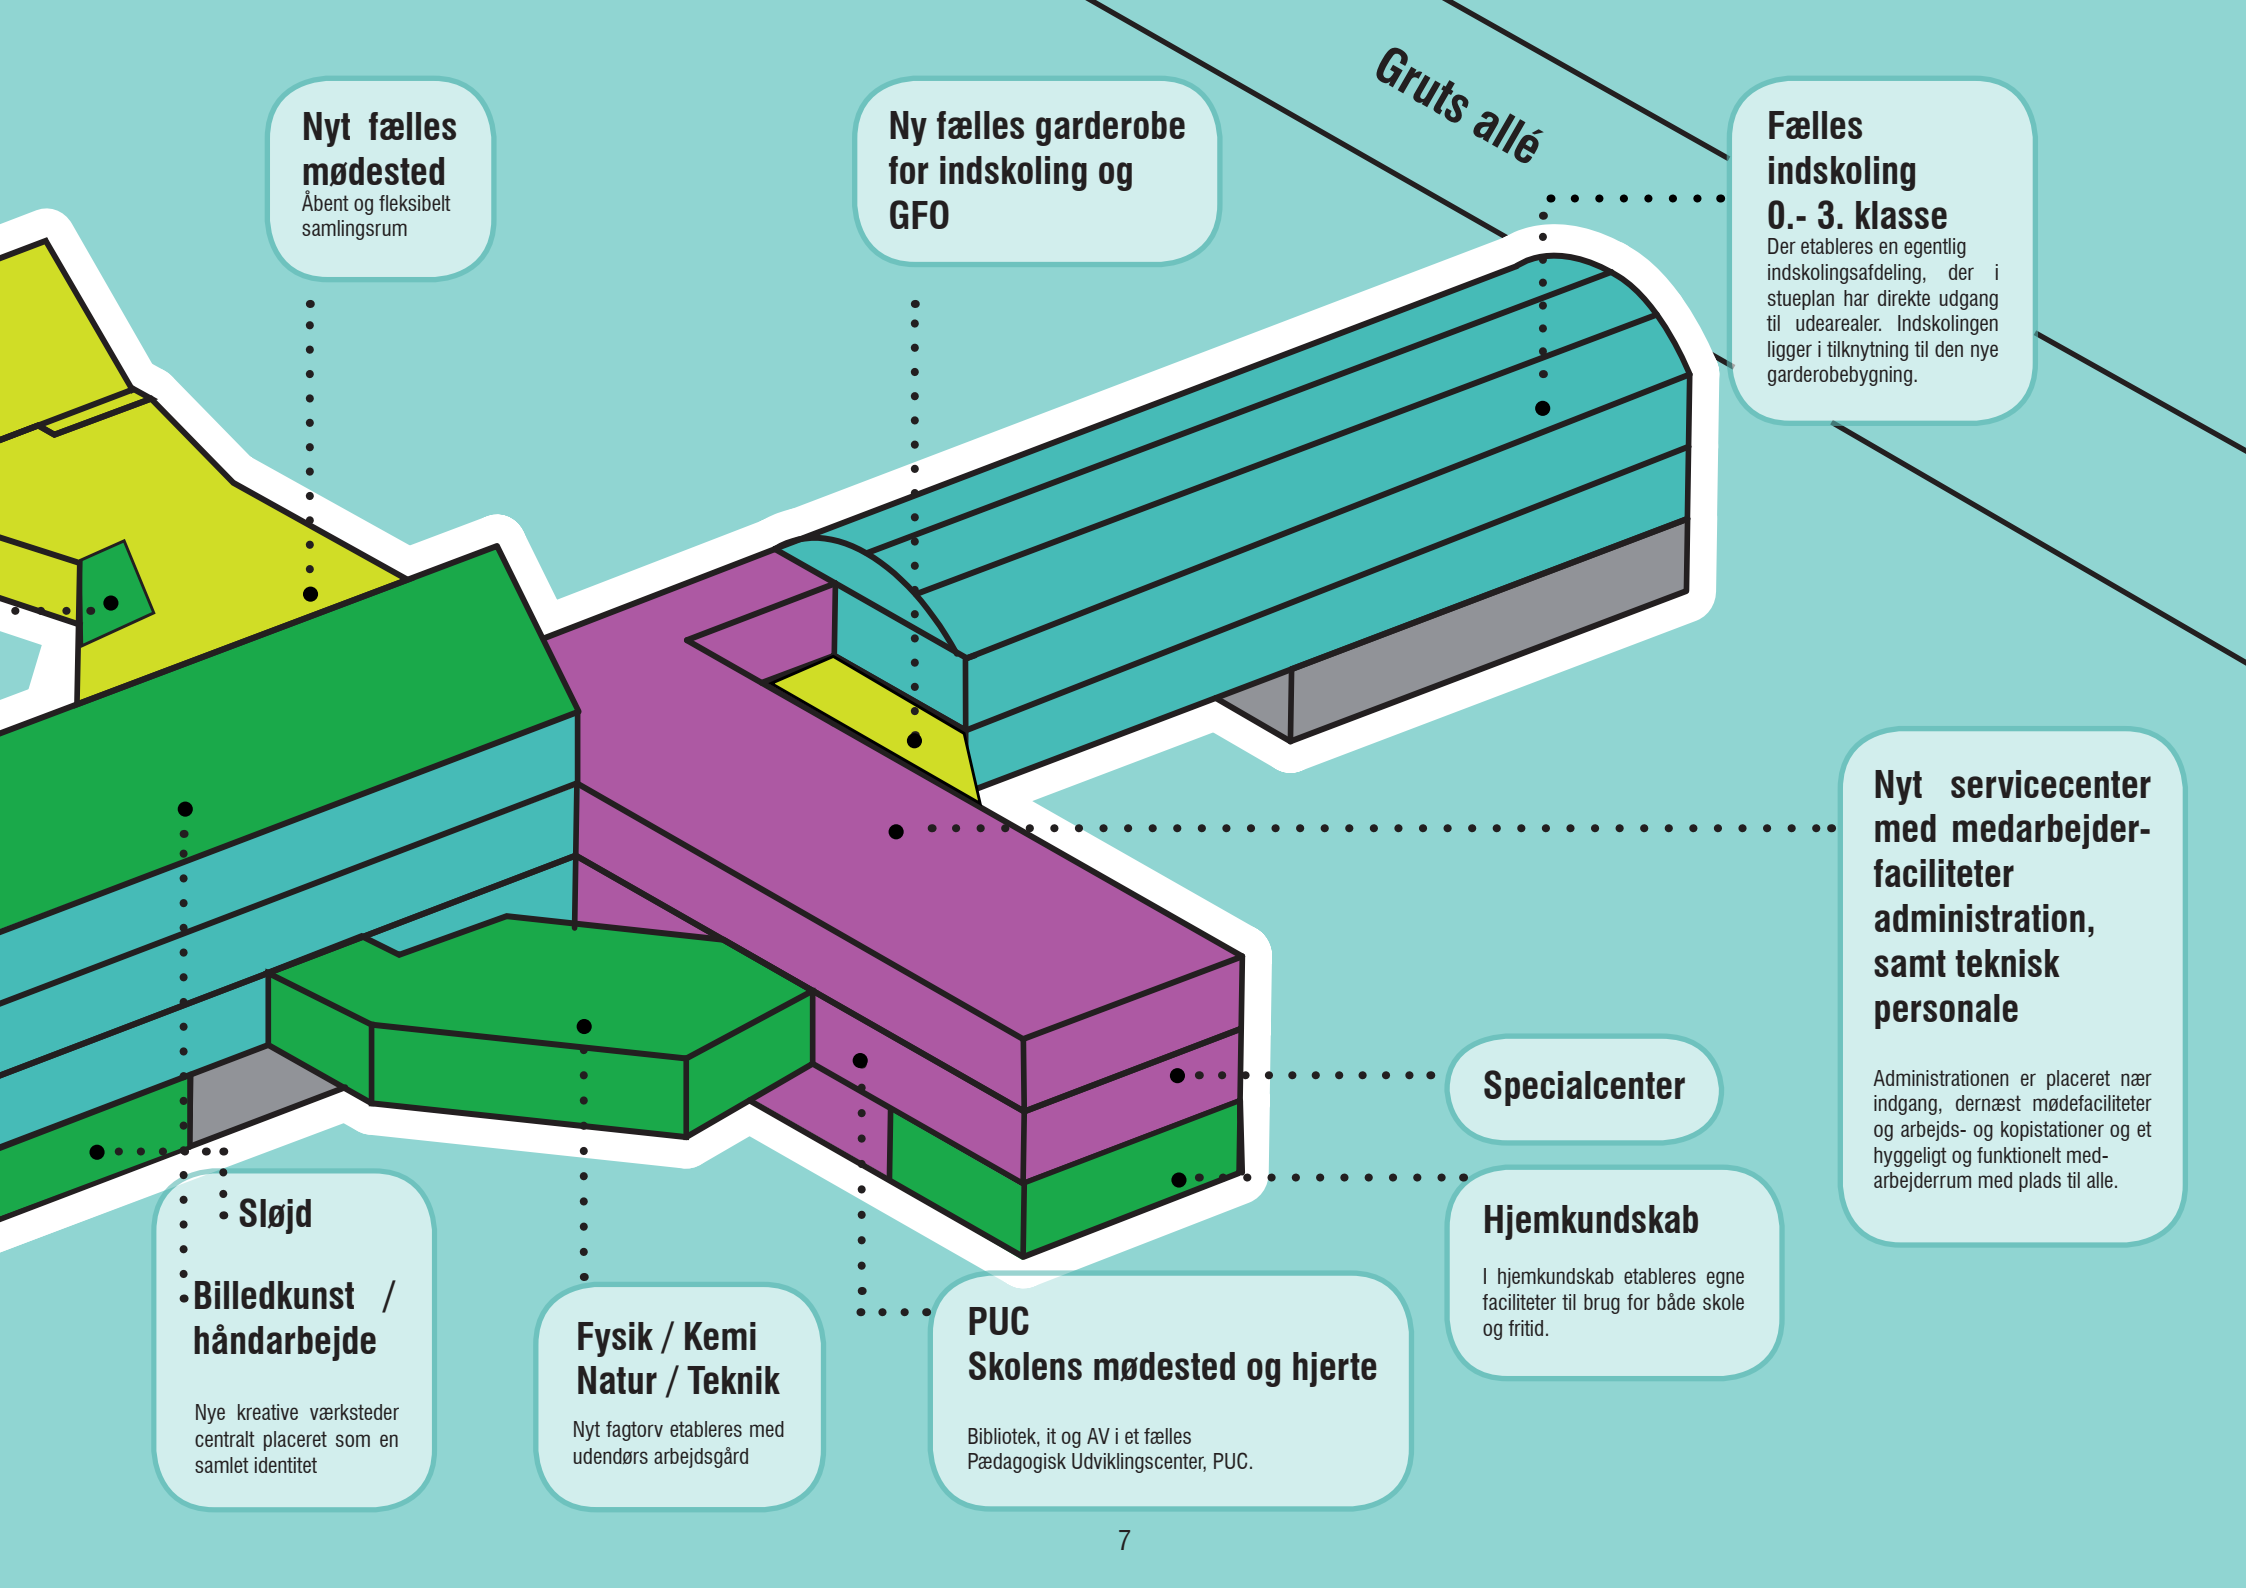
Nyt fælles mødested
Åbent og fleksibelt samlingsrum

Ny fælles garderobe for indskoling og GFO

Gruts allé

Fælles indskoling 0.- 3. klasse
Der etableres en egentlig indskolingsafdeling, der i stueplan har direkte udgang til udearealer. Indskolingen ligger i tilknytning til den nye garderobebygning.

Nyt servicecenter med medarbejderfaciliteter administration, samt teknisk personale

Administrationen er placeret nær indgang, dernæst mødefaciliteter og arbejds- og kopistationer og et hyggeligt og funktionelt medarbejderrum med plads til alle.

Specialcenter

Hjemkundskab
I hjemkundskab etableres egne faciliteter til brug for både skole og fritid.

Sløjd

Billedkunst / håndarbejde
Nye kreative værksteder centralt placeret som en samlet identitet

Fysik / Kemi
Natur / Teknik
Nyt fagtorv etableres med udendørs arbejdsgård

PUC
Skolens mødested og hjerte
Bibliotek, it og AV i et fælles Pædagogisk Udviklingscenter, PUC.

7